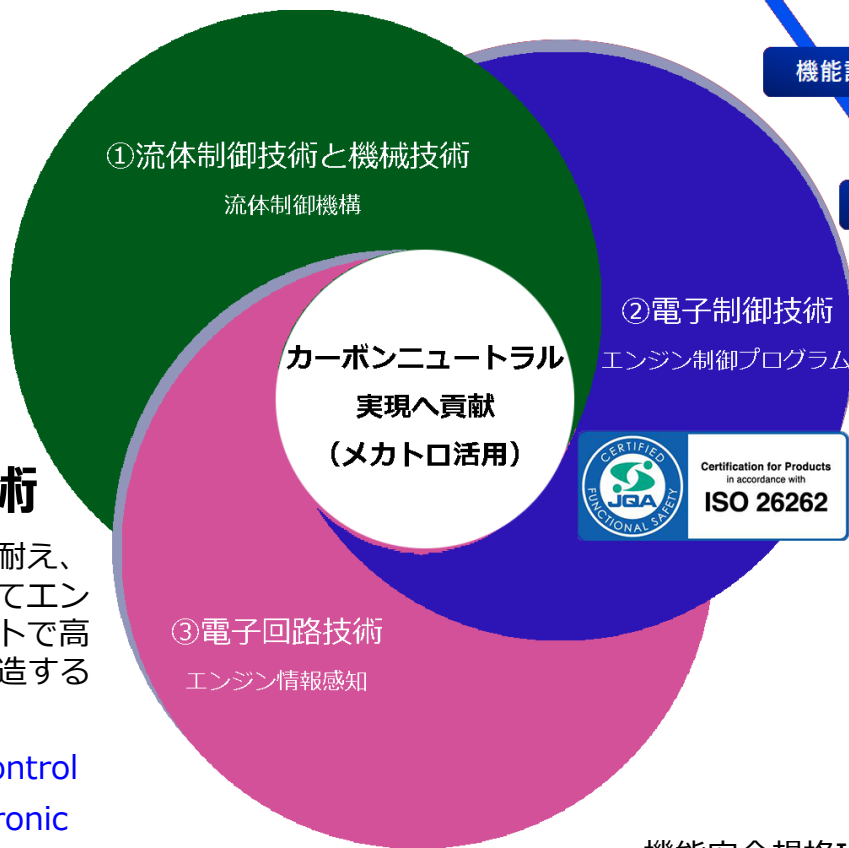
機能ā

①流体制御技術と機械技術
流体制御機構

②電子制御技術
エンジン制御プログラム

カーボンニュートラル
実現へ貢献
（メカトロ活用）

CERTIFIED
FUNCTIONAL SAFETY
JQA
Certification for Products
in accordance with
ISO 26262

③電子回路技術
エンジン情報感知

術

耐え、
てエン
トで高
造する

ontrol
ronic

機能安全規格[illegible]